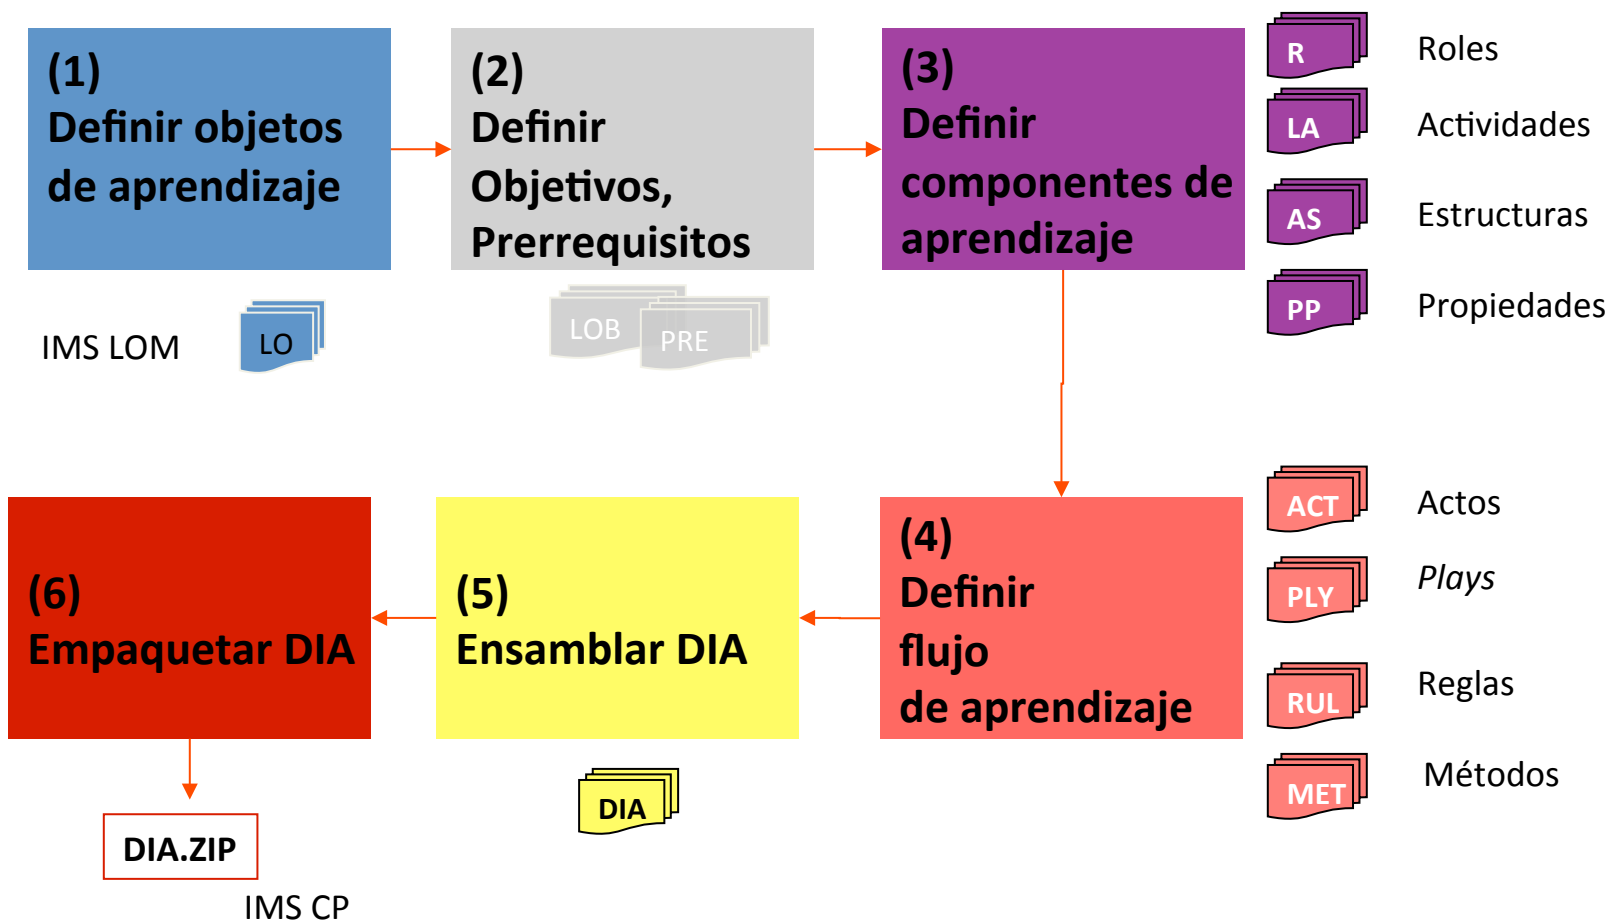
(1)
Definir objetos de aprendizaje

IMS LOM

LO

(2)
Definir Objetivos, Prerrequisitos

LOB

PRE

(3)
Definir componentes de aprendizaje

R Roles

LA Actividades

AS Estructuras

PP Propiedades

(4)
Definir flujo de aprendizaje

ACT Actos

PLY *Plays*

RUL Reglas

MET Métodos

(5)
Ensamblar DIA

DIA

(6)
Empaquetar DIA

DIA.ZIP

IMS CP